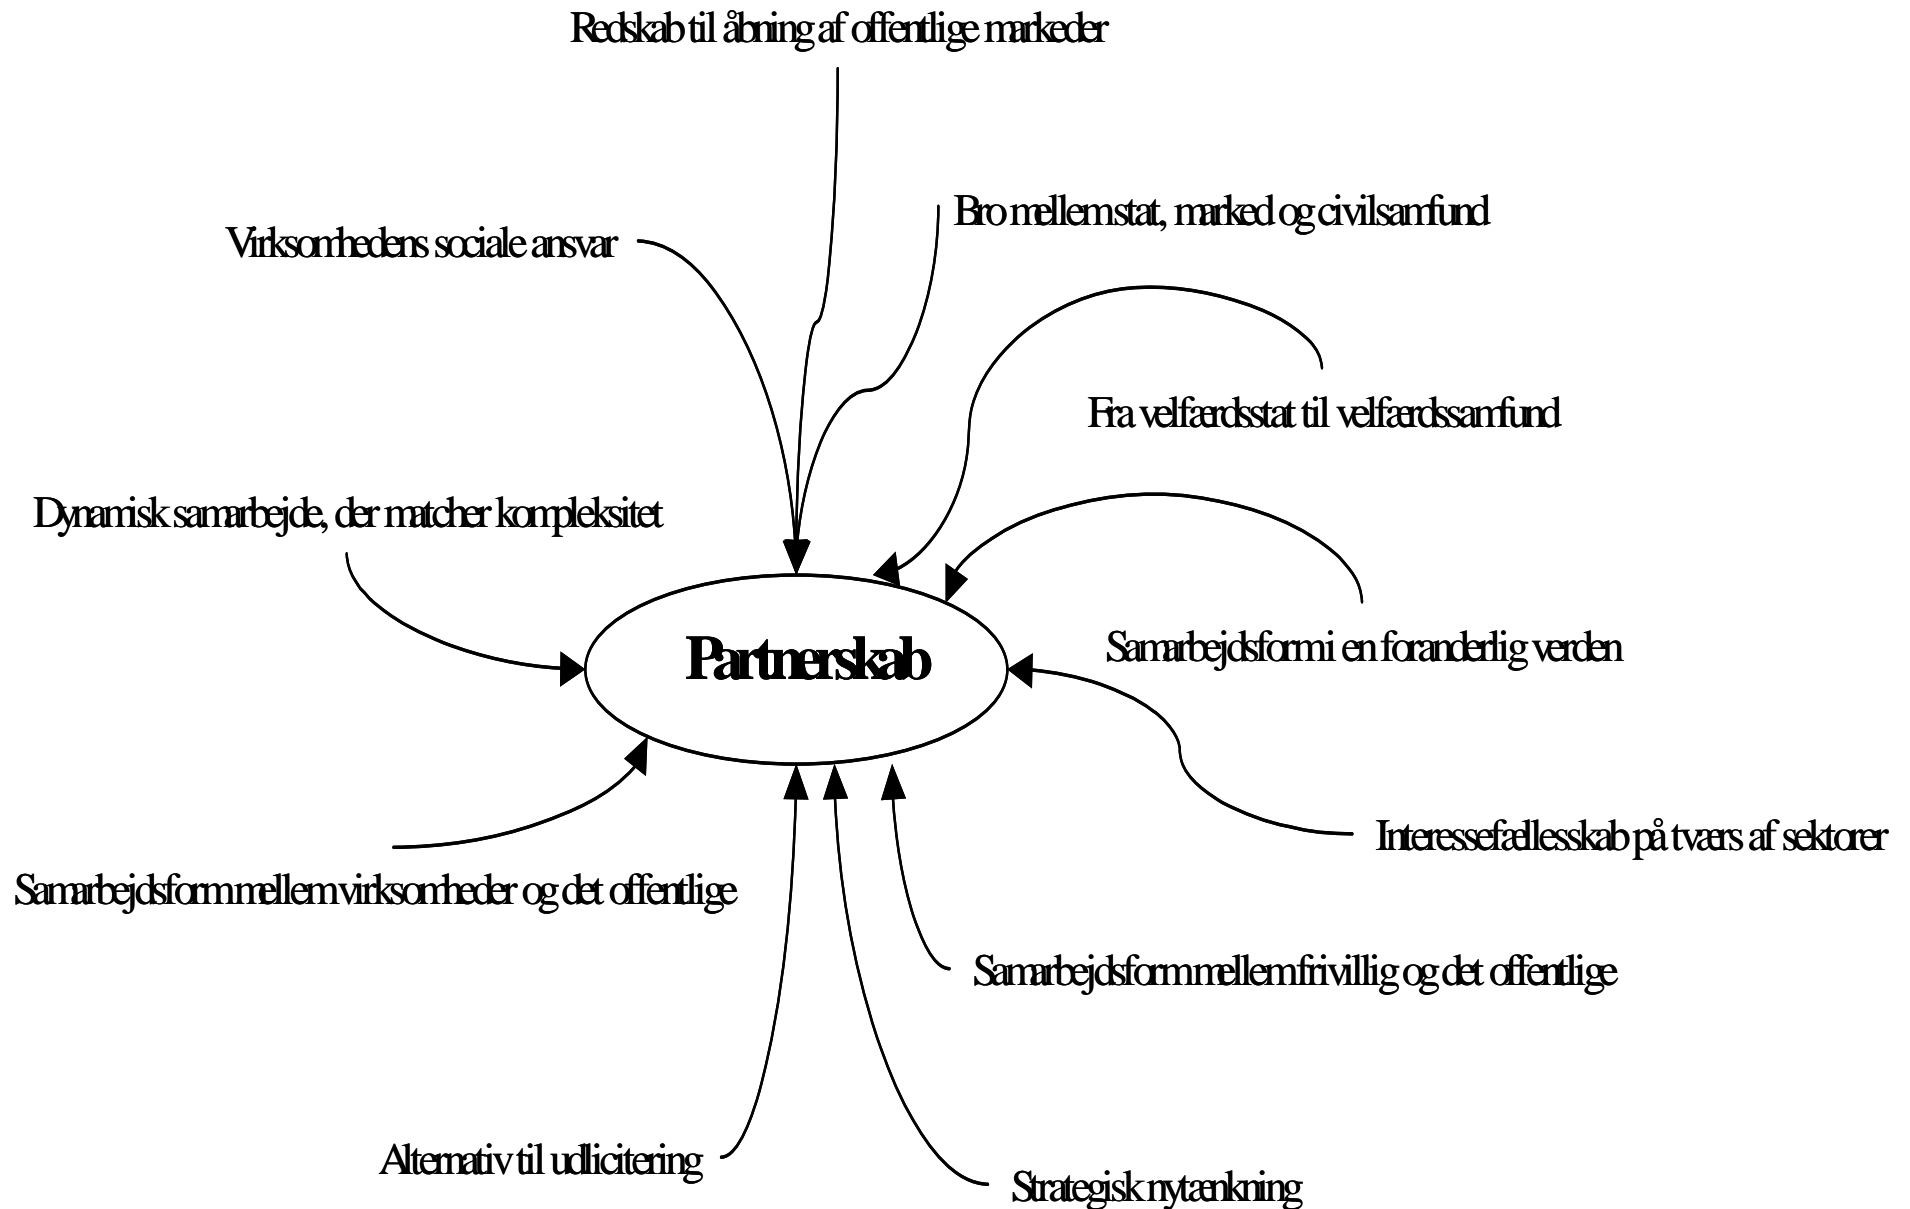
Redskab til åbning af offentlige markeder

Virksomhedens sociale ansvar

Bro mellem stat, marked og civilsamfund

Fra velfærdsstat til velfærdssamfund

Dynamisk samarbejde, der matcher kompleksitet

Partnerskab

Samarbejdsform i en foranderlig verden

Interessefællesskab på tværs af sektorer

Samarbejdsform mellem virksomheder og det offentlige

Samarbejdsform mellem frivillig og det offentlige

Alternativ til udlicitering

Strategisk nytænkning